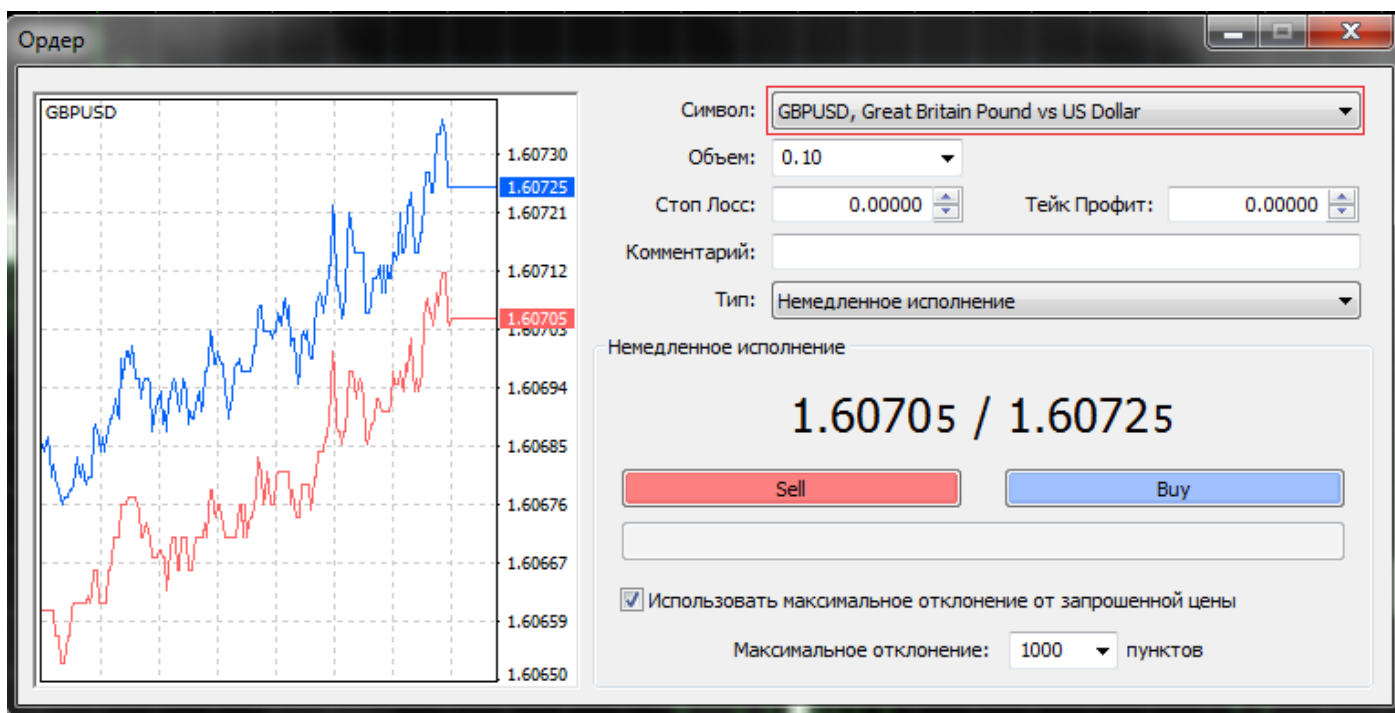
Ордер

GBPUSD

1.60730
1.60725
1.60721
1.60712
1.60705
1.60694
1.60685
1.60676
1.60667
1.60659
1.60650

Символ: GBPUSD, Great Britain Pound vs US Dollar
Объем: 0.10
Стоп Лосс: 0.00000
Тейк Профит: 0.00000
Комментарий:
Тип: Немедленное исполнение

Немедленное исполнение

1.60705 / 1.60725

Sell
Buy

Использовать максимальное отклонение от запрошенной цены

Максимальное отклонение: 1000 пунктов